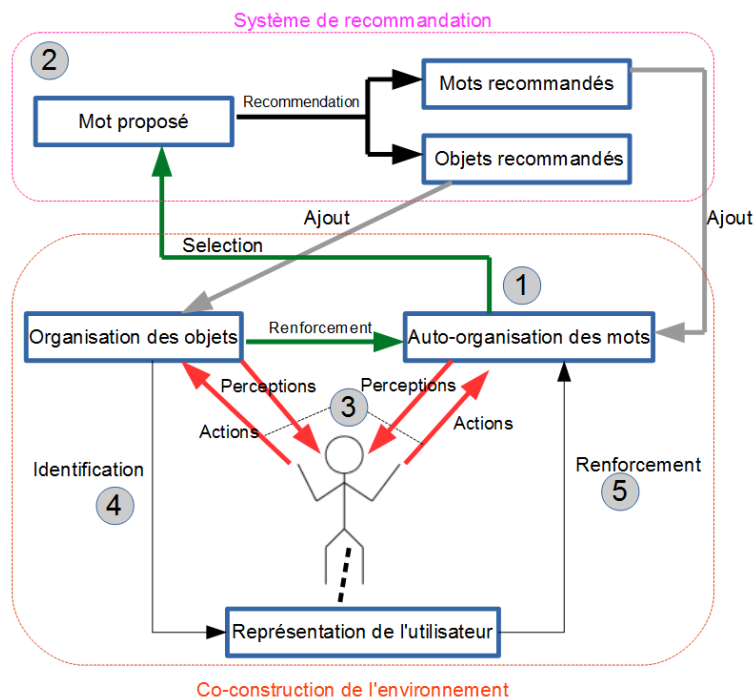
Système de recommandation

2

Mot proposé

Recommendation

Mots recommandés

Objets recommandés

Ajout

Ajout

Selection

1

Organisation des objets

Renforcement

Auto-organisation des mots

Perceptions

Perceptions

3

Actions

Actions

Identification

4

Renforcement

5

Représentation de l'utilisateur

Co-construction de l'environnement